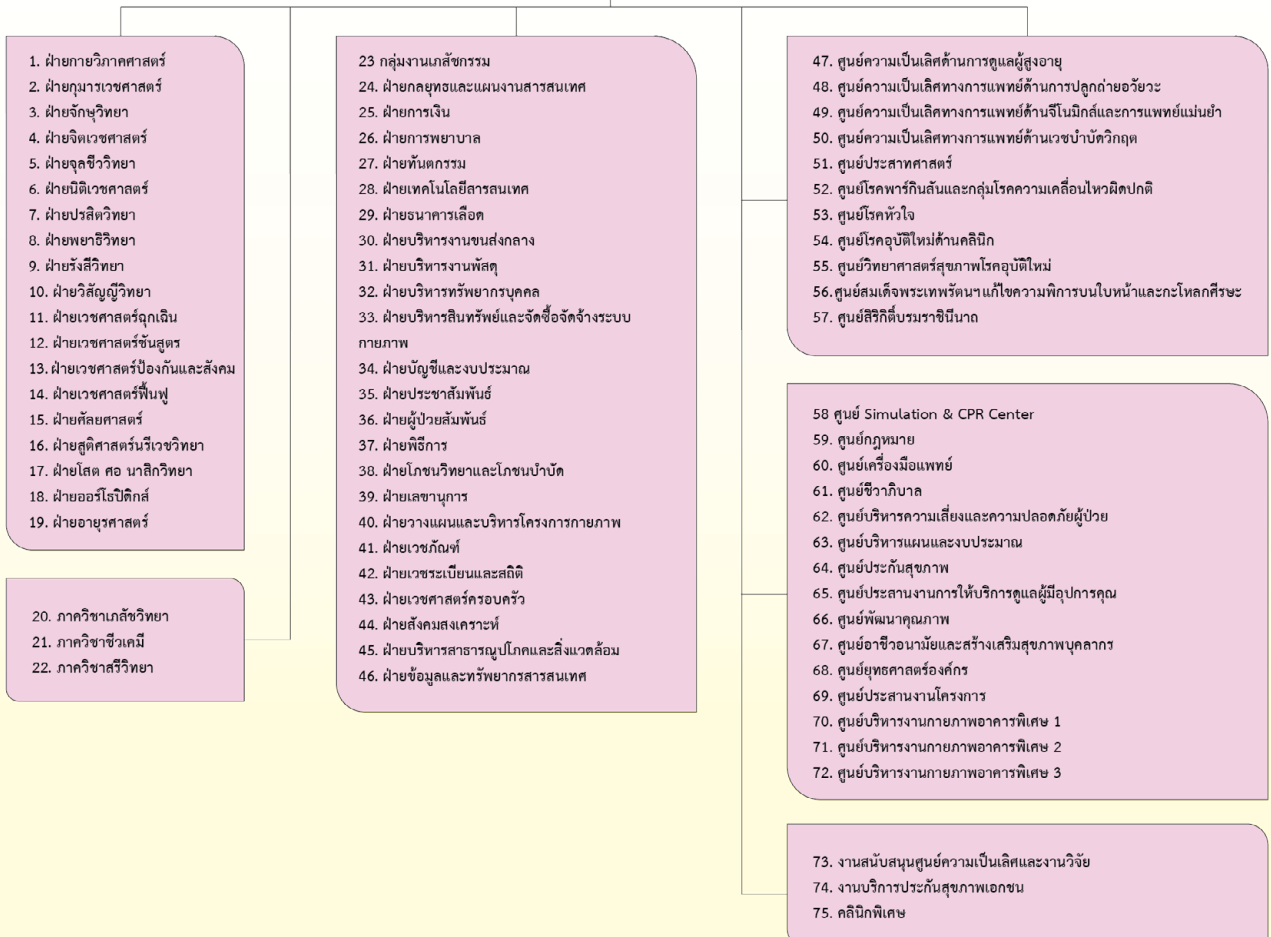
1. ฝ่ายกายวิภาคศาสตร์
2. ฝ่ายกุมารเวชศาสตร์
3. ฝ่ายจักษุวิทยา
4. ฝ่ายจิตเวชศาสตร์
5. ฝ่ายจุลชีววิทยา
6. ฝ่ายนิติเวชศาสตร์
7. ฝ่ายปรสิตวิทยา
8. ฝ่ายพยาธิวิทยา
9. ฝ่ายรังสีวิทยา
10. ฝ่ายวิสัญญีวิทยา
11. ฝ่ายเวชศาสตร์ฉุกเฉิน
12. ฝ่ายเวชศาสตร์ชันสูตร
13. ฝ่ายเวชศาสตร์ป้องกันและสังคม
14. ฝ่ายเวชศาสตร์ฟื้นฟู
15. ฝ่ายศัลยศาสตร์
16. ฝ่ายสูติศาสตร์นรีเวชวิทยา
17. ฝ่ายโสต ศอ นาสิกวิทยา
18. ฝ่ายออร์โธปิดิกส์
19. ฝ่ายอายุรศาสตร์

20. ภาควิชาเภสัชวิทยา
21. ภาควิชาชีวเคมี
22. ภาควิชาสรีรวิทยา

23 กลุ่มงานเภสัชกรรม
24. ฝ่ายกลยุทธและแผนงานสารสนเทศ
25. ฝ่ายการเงิน
26. ฝ่ายการพยาบาล
27. ฝ่ายทันตกรรม
28. ฝ่ายเทคโนโลยีสารสนเทศ
29. ฝ่ายธนาคารเลือด
30. ฝ่ายบริหารงานขนส่งกลาง
31. ฝ่ายบริหารงานพัสดุ
32. ฝ่ายบริหารทรัพยากรบุคคล
33. ฝ่ายบริหารสินทรัพย์และจัดซื้อจัดจ้างระบบกายภาพ
34. ฝ่ายบัญชีและงบประมาณ
35. ฝ่ายประชาสัมพันธ์
36. ฝ่ายผู้ป่วยสัมพันธ์
37. ฝ่ายพิธีการ
38. ฝ่ายโภชนวิทยาและโภชนบำบัด
39. ฝ่ายเลขานุการ
40. ฝ่ายวางแผนและบริหารโครงการกายภาพ
41. ฝ่ายเวชภัณฑ์
42. ฝ่ายเวชระเบียนและสถิติ
43. ฝ่ายเวชศาสตร์ครอบครัว
44. ฝ่ายสังคมสงเคราะห์
45. ฝ่ายบริหารสาธารณูปโภคและสิ่งแวดล้อม
46. ฝ่ายข้อมูลและทรัพยากรสารสนเทศ

47. ศูนย์ความเป็นเลิศด้านการดูแลผู้สูงอายุ
48. ศูนย์ความเป็นเลิศทางการแพทย์ด้านการปลูกถ่ายอวัยวะ
49. ศูนย์ความเป็นเลิศทางการแพทย์ด้านจีโนมิกส์และการแพทย์แม่นยำ
50. ศูนย์ความเป็นเลิศทางการแพทย์ด้านเวชบำบัดวิกฤต
51. ศูนย์ประสาทศาสตร์
52. ศูนย์โรคพาร์กินสันและกลุ่มโรคความเคลื่อนไหวผิดปกติ
53. ศูนย์โรคหัวใจ
54. ศูนย์โรคอุบัติใหม่ด้านคลินิก
55. ศูนย์วิทยาศาสตร์สุขภาพโรคอุบัติใหม่
56.ศูนย์สมเด็จพระเทพรัตนฯแก้ไขความพิการบนใบหน้าและกะโหลกศีรษะ
57. ศูนย์สิริกิติ์บรมราชินีนาถ

58 ศูนย์ Simulation & CPR Center
59. ศูนย์กฎหมาย
60. ศูนย์เครื่องมือแพทย์
61. ศูนย์ชีวาภิบาล
62. ศูนย์บริหารความเสี่ยงและความปลอดภัยผู้ป่วย
63. ศูนย์บริหารแผนและงบประมาณ
64. ศูนย์ประกันสุขภาพ
65. ศูนย์ประสานงานการให้บริการดูแลผู้มีอุปการคุณ
66. ศูนย์พัฒนาคุณภาพ
67. ศูนย์อาชีวอนามัยและสร้างเสริมสุขภาพบุคลากร
68. ศูนย์ยุทธศาสตร์องค์กร
69. ศูนย์ประสานงานโครงการ
70. ศูนย์บริหารงานกายภาพอาคารพิเศษ 1
71. ศูนย์บริหารงานกายภาพอาคารพิเศษ 2
72. ศูนย์บริหารงานกายภาพอาคารพิเศษ 3

73. งานสนับสนุนศูนย์ความเป็นเลิศและงานวิจัย
74. งานบริการประกันสุขภาพเอกชน
75. คลินิกพิเศษ